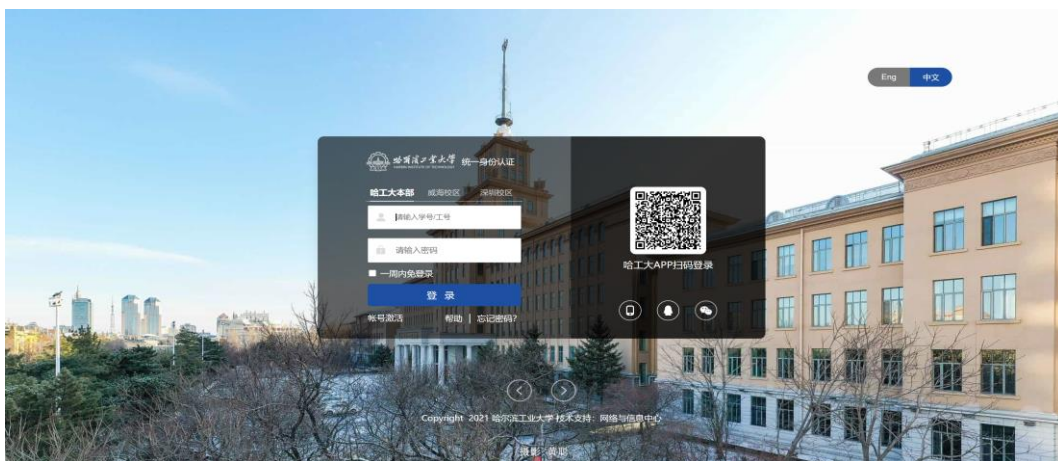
Eng | 中文

哈尔滨工业大学 统一身份认证

哈工大本部 威海校区 深圳校区

请输入学号/工号

请输入密码

一周内免登录

登录

帐号激活 帮助 | 忘记密码?

哈工大APP扫码登录

Copyright 2021 哈尔滨工业大学 技术支持：网络与信息中心

摄影 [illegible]